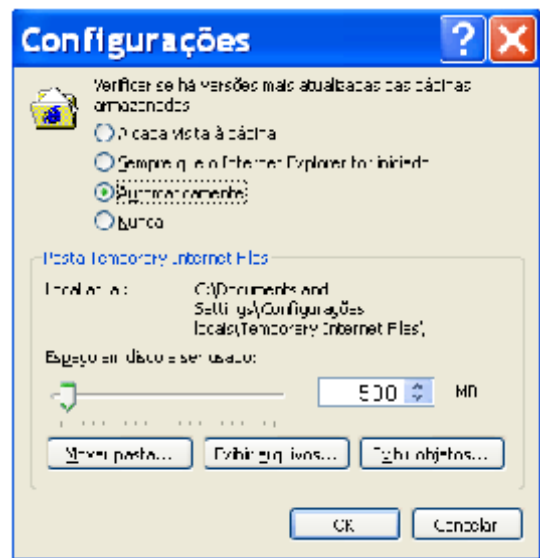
Configurações

Verificar se há versões mais atualizadas das páginas armazenadas

A cada visita à página

Sempre que o Internet Explorer for iniciado

Automaticamente

Nunca

Pasta Temporary Internet Files

Local atual: C:\Documents and Settings\Configurações locais\Temporary Internet Files\

Espaço em disco a ser usado:

500 MB

Mover pasta...

Exibir arquivos...

Exibir objetos...

OK

Cancelar